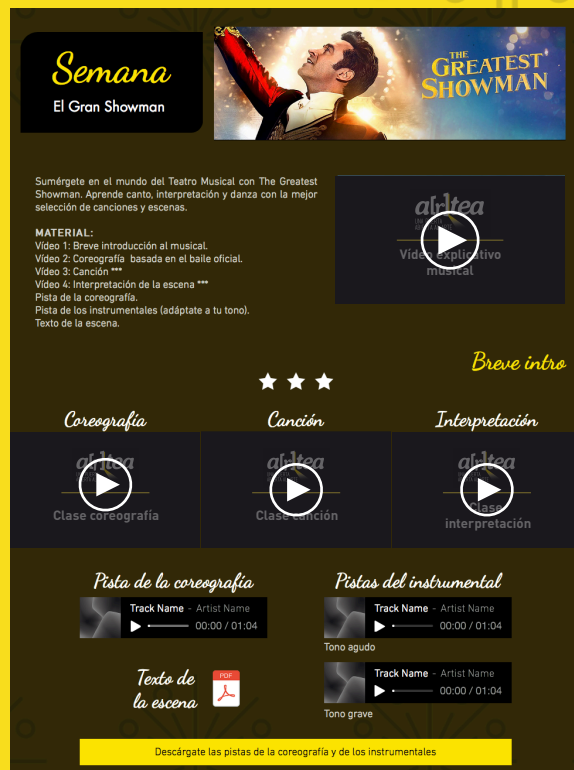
Semana
El Gran Showman

THE GREATEST SHOWMAN

Sumérgete en el mundo del Teatro Musical con The Greatest Showman. Aprende canto, interpretación y danza con la mejor selección de canciones y escenas.

MATERIAL:
Vídeo 1: Breve introducción al musical.
Vídeo 2: Coreografía basada en el baile oficial.
Vídeo 3: Canción ***
Vídeo 4: Interpretación de la escena ***
Pista de la coreografía.
Pista de los instrumentales (adáptate a tu tono).
Texto de la escena.

arttea
Vídeo explicativo musical

Breve intro

Coreografía
arttea
Clase coreografía

Canción
arttea
Clase canción

Interpretación
arttea
Clase interpretación

Pista de la coreografía
Track Name - Artist Name
00:00 / 01:04

Pistas del instrumental
Track Name - Artist Name
00:00 / 01:04
Tono agudo

Track Name - Artist Name
00:00 / 01:04
Tono grave

Texto de la escena
PDF

Descárgate las pistas de la coreografía y de los instrumentales